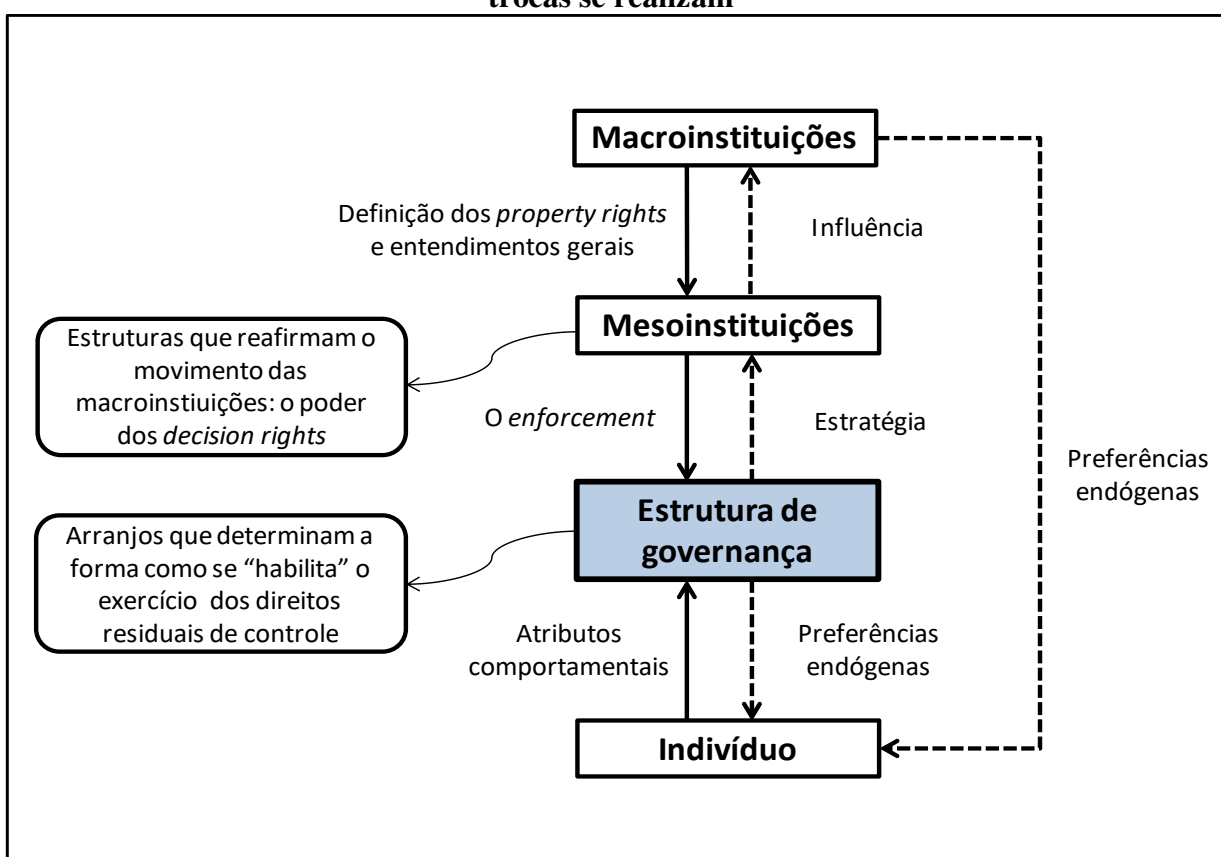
trocas se realizam

Macroinstituições

Definição dos *property rights* e entendimentos gerais

Influência

Mesoinstituições

Estruturas que reafirmam o movimento das macroinstiuições: o poder dos *decision rights*

O *enforcement*

Estratégia

Preferências endógenas

Estrutura de governança

Arranjos que determinam a forma como se "habilita" o exercício dos direitos residuais de controle

Atributos comportamentais

Preferências endógenas

Indivíduo